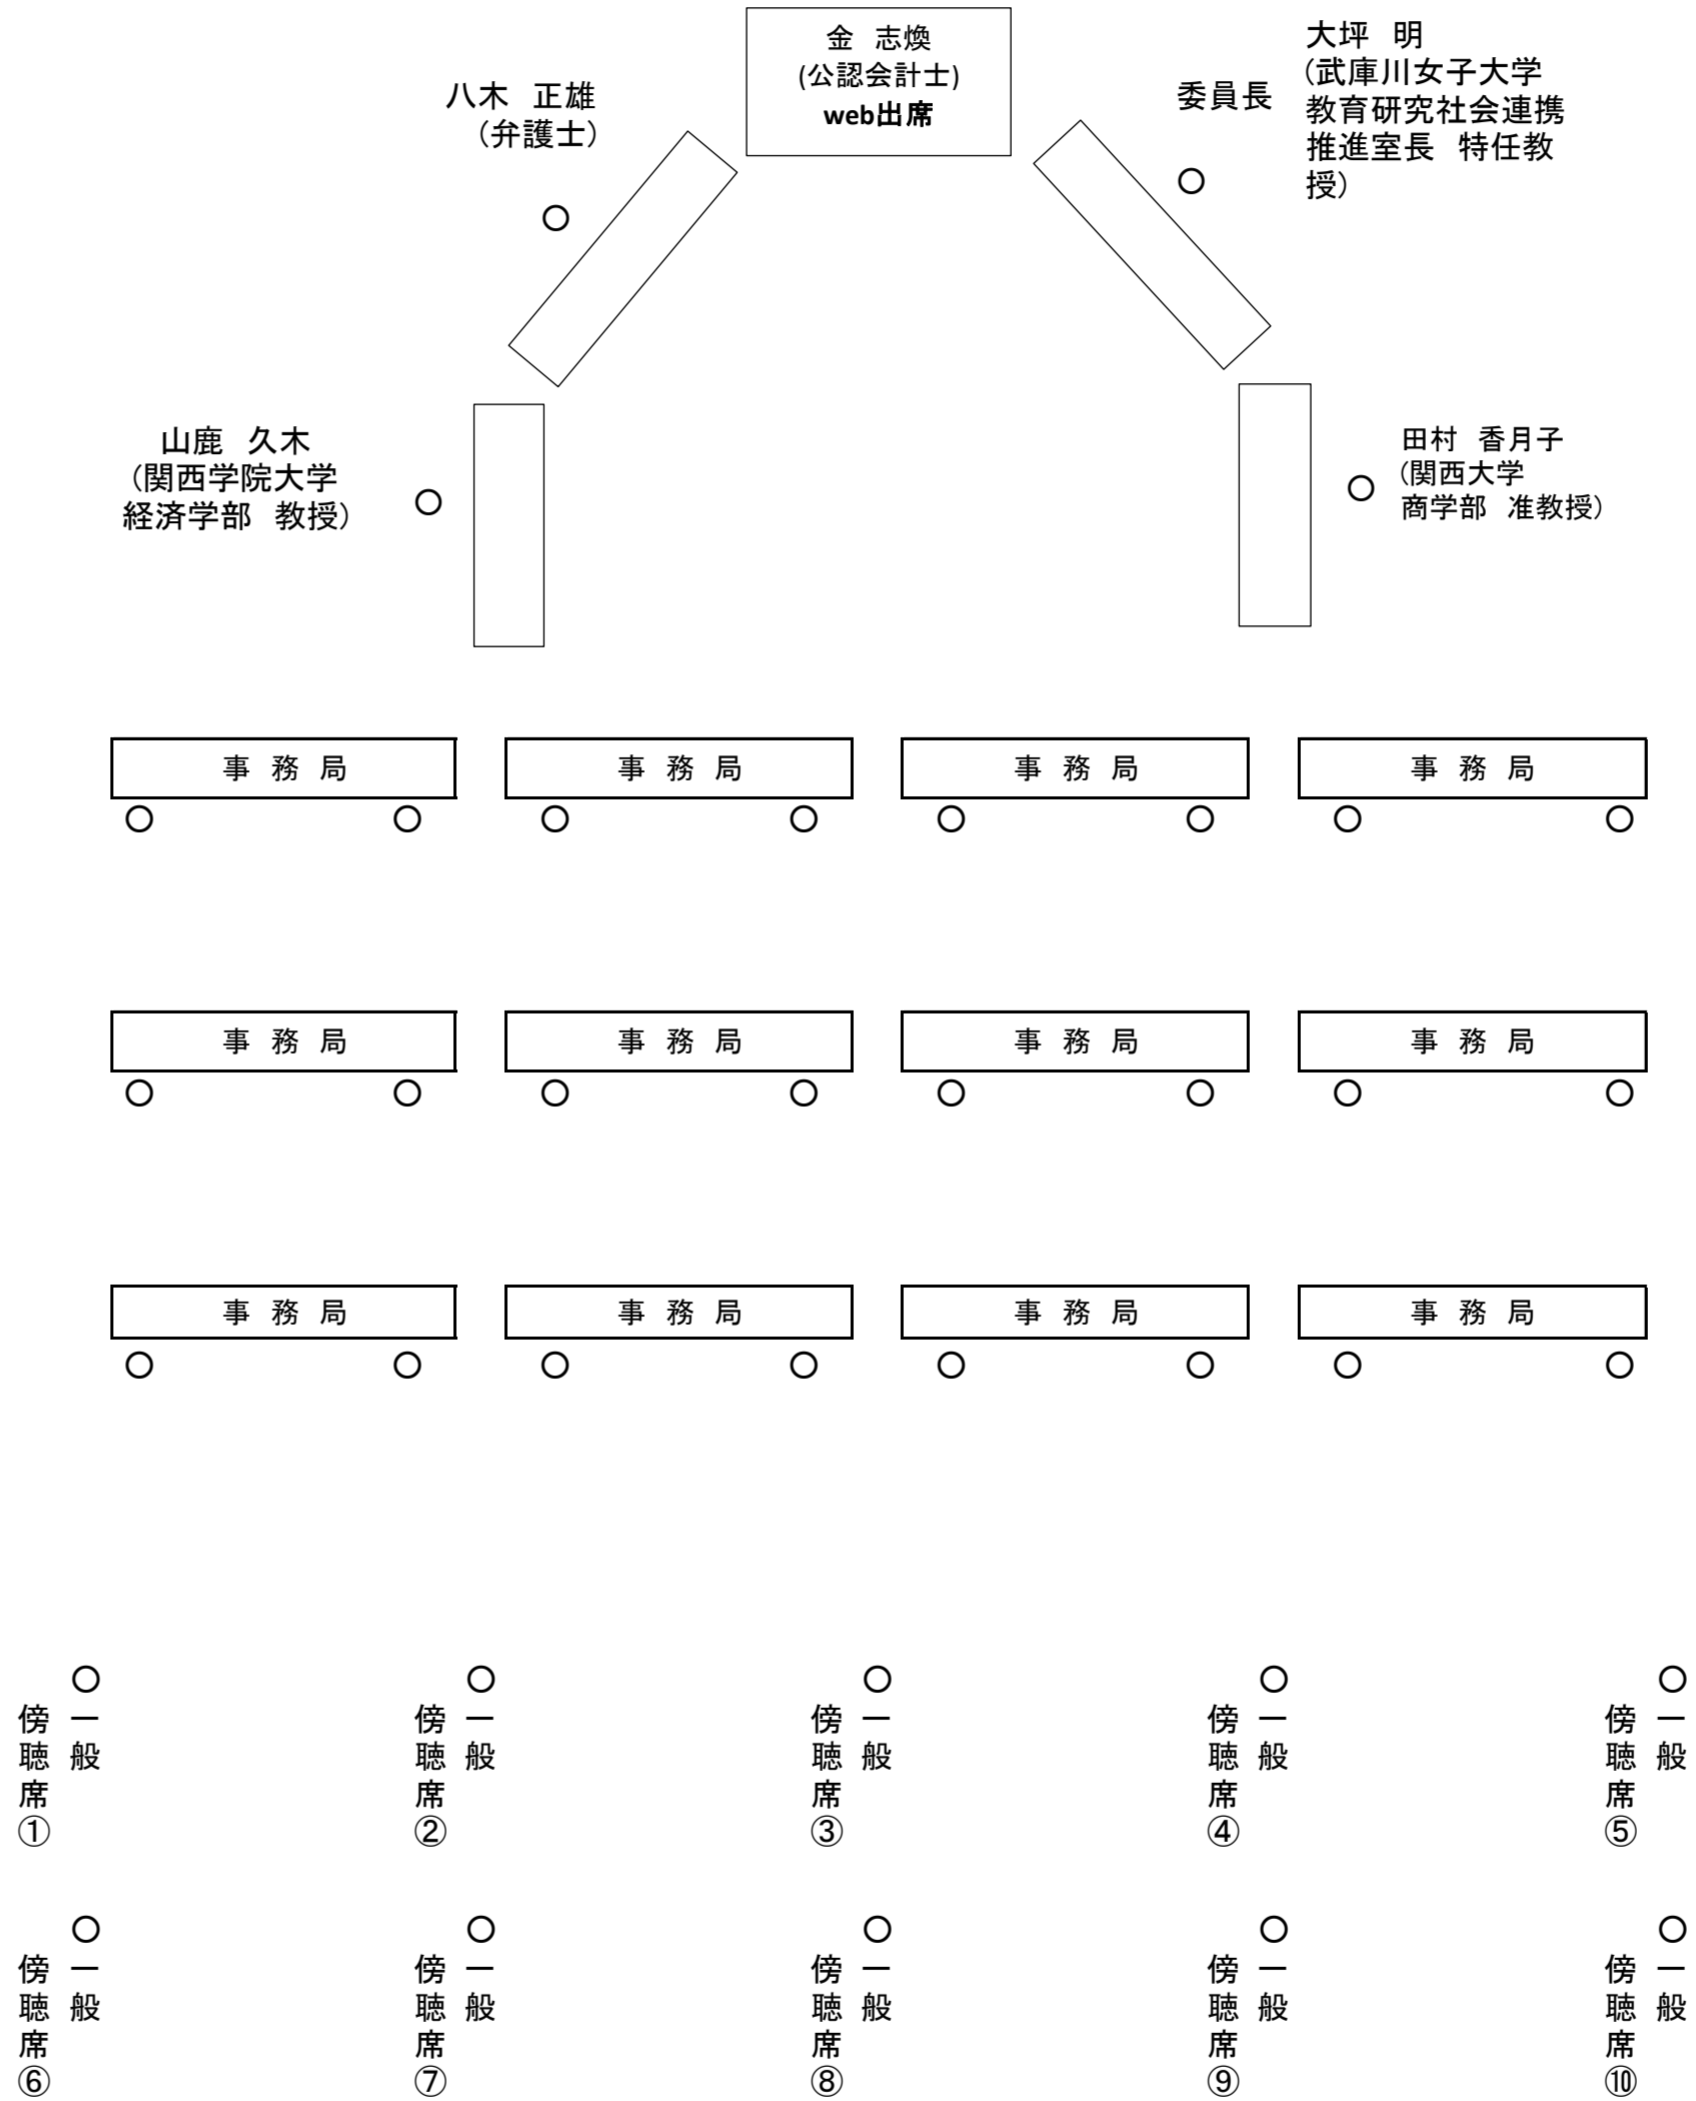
金　志煥
(公認会計士)
web出席

八木　正雄
（弁護士）

委員長

大坪　明
（武庫川女子大学
教育研究社会連携
推進室長　特任教授）

山鹿　久木
（関西学院大学
経済学部　教授）

田村　香月子
（関西大学
商学部　准教授）

事　務　局

事　務　局

事　務　局

事　務　局

事　務　局

事　務　局

事　務　局

事　務　局

事　務　局

事　務　局

事　務　局

事　務　局

一般傍聴席①

一般傍聴席②

一般傍聴席③

一般傍聴席④

一般傍聴席⑤

一般傍聴席⑥

一般傍聴席⑦

一般傍聴席⑧

一般傍聴席⑨

一般傍聴席⑩